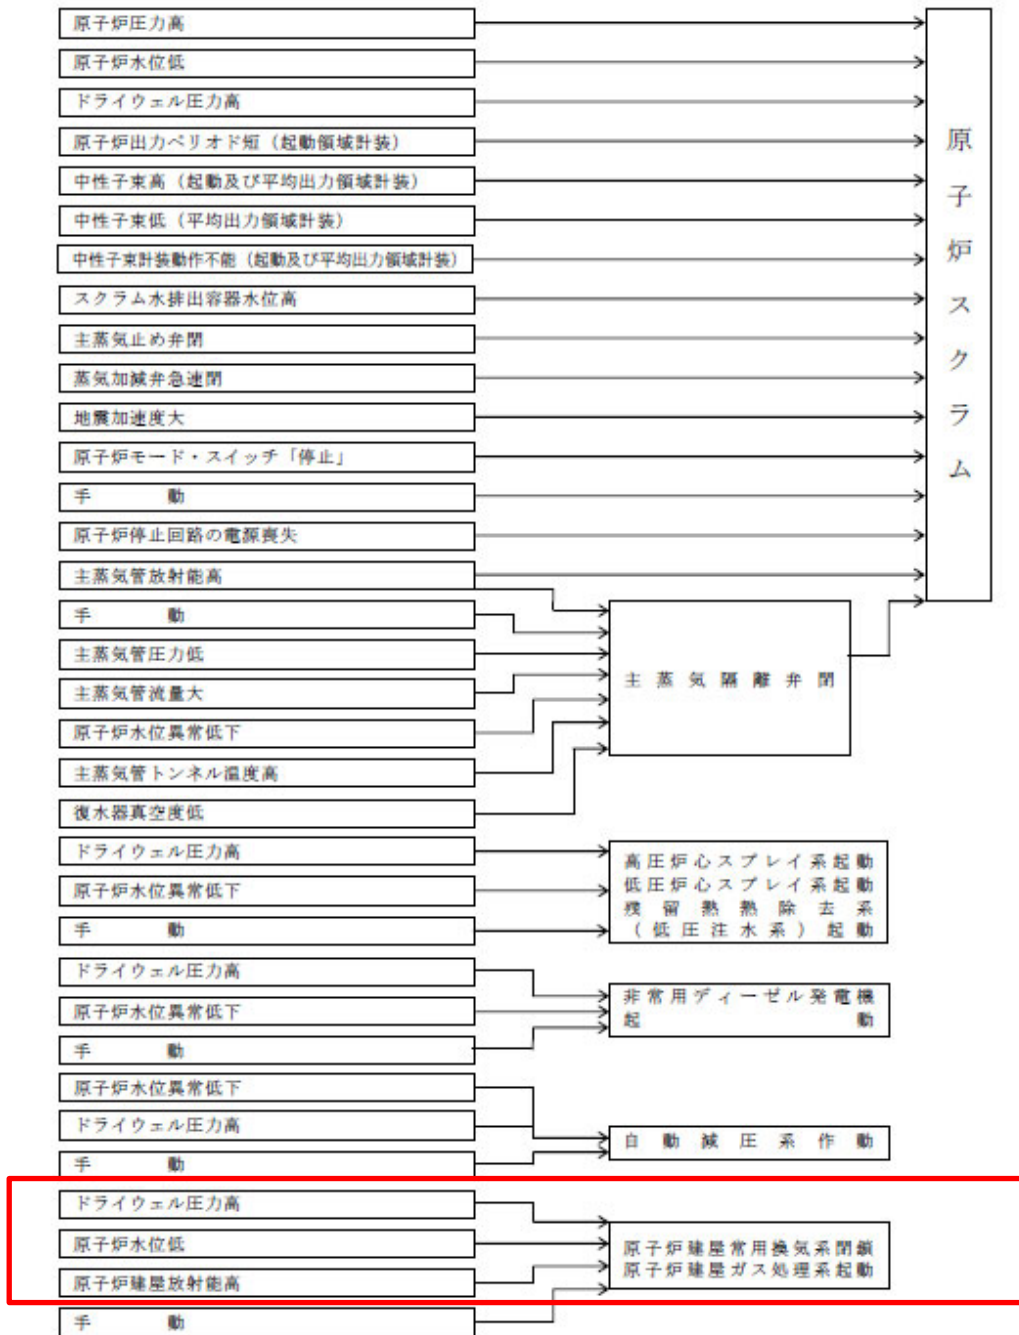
原子炉圧力高
原子炉水位低
ドライウェル圧力高
原子炉出力ペリオド短（起動領域計装）
中性子束高（起動及び平均出力領域計装）
中性子束低（平均出力領域計装）
中性子束計装動作不能（起動及び平均出力領域計装）
スクラム水排出容器水位高
主蒸気止め弁閉
蒸気加減弁急速閉
地震加速度大
原子炉モード・スイッチ「停止」
手　　動
原子炉停止回路の電源喪失
主蒸気管放射能高

原子炉スクラム

手　　動
主蒸気管圧力低
主蒸気管流量大
原子炉水位異常低下
主蒸気管トンネル温度高
復水器真空度低

主蒸気隔離弁閉

ドライウェル圧力高
原子炉水位異常低下
手　　動

高圧炉心スプレイ系起動
低圧炉心スプレイ系起動
残留熱除去系（低圧注水系）起動

ドライウェル圧力高
原子炉水位異常低下
手　　動

非常用ディーゼル発電機起動

原子炉水位異常低下
ドライウェル圧力高
手　　動

自動減圧系作動

ドライウェル圧力高
原子炉水位低
原子炉建屋放射能高
手　　動

原子炉建屋常用換気系閉鎖
原子炉建屋ガス処理系起動